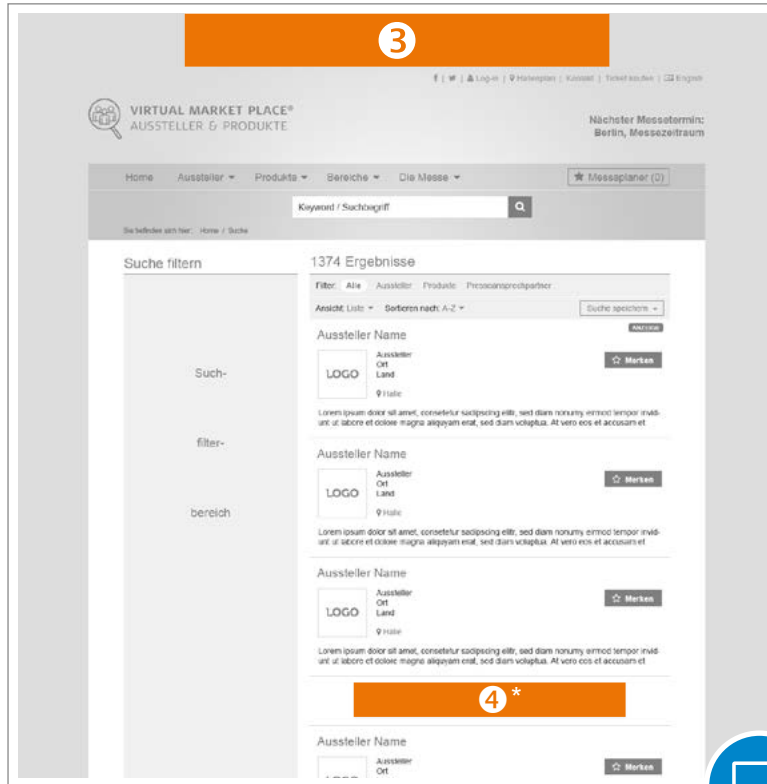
3

f | 🐦 | Log-in | Hallenplan | Kontakt | Ticket kaufen | English

VIRTUAL MARKET PLACE®
AUSSTELLER & PRODUKTE

Nächster Messetermin:
Berlin, Messezeitraum

Home Aussteller ▾ Produkte ▾ Bereiche ▾ Die Messe ▾ Messeplaner (0)

Keyword / Suchbegriff

Sie befinden sich hier: Home / Suche

Suche filtern

Such-

filter-

bereich

1374 Ergebnisse

Filter: Alle Aussteller Produkte Presseansprechpartner

Ansicht: Liste ▾ Sortieren nach: A-Z ▾ Suche speichern ▾

Aussteller Name

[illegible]

LOGO

Aussteller
Ort
Land

Halle

Merken

Lorem ipsum dolor sit amet, consetetur sadipscing elitr, sed diam nonumy eirmod tempor invidunt ut labore et dolore magna aliquyam erat, sed diam voluptua. At vero eos et accusam et

Aussteller Name

LOGO

Aussteller
Ort
Land

Halle

Merken

Lorem ipsum dolor sit amet, consetetur sadipscing elitr, sed diam nonumy eirmod tempor invidunt ut labore et dolore magna aliquyam erat, sed diam voluptua. At vero eos et accusam et

Aussteller Name

LOGO

Aussteller
Ort
Land

Halle

Merken

Lorem ipsum dolor sit amet, consetetur sadipscing elitr, sed diam nonumy eirmod tempor invidunt ut labore et dolore magna aliquyam erat, sed diam voluptua. At vero eos et accusam et

4*

Aussteller Name

Aussteller
Ort

Merken